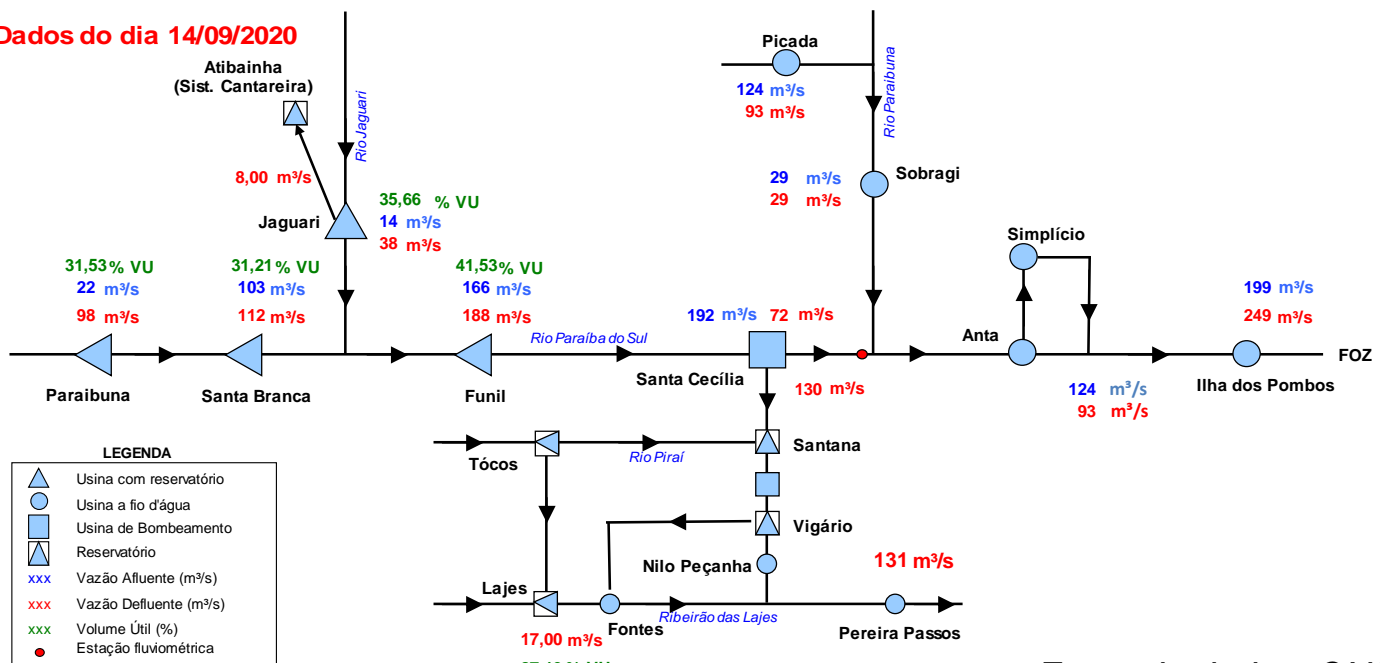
Dados do dia 14/09/2020

Atibainha
(Sist. Cantareira)

Rio Jaguari

8,00 m³/s

Jaguari

35,66 % VU
14 m³/s
38 m³/s

Picada

124 m³/s
93 m³/s

Rio Paraibuna

29 m³/s
29 m³/s

Sobragi

Simplício

31,53 % VU
22 m³/s
98 m³/s

31,21 % VU
103 m³/s
112 m³/s

41,53 % VU
166 m³/s
188 m³/s

Rio Paraíba do Sul

192 m³/s 72 m³/s

Anta

199 m³/s
249 m³/s

FOZ

Paraibuna

Santa Branca

Funil

Santa Cecília

130 m³/s

124 m³/s
93 m³/s

Ilha dos Pombos

LEGENDA

Usina com reservatório
Usina a fio d'água
Usina de Bombeamento
Reservatório
xxx Vazão Afluente (m³/s)
xxx Vazão Defluente (m³/s)
xxx Volume Útil (%)
Estação fluviométrica

Tócos

Rio Piraí

Santana

Vigário

Nilo Peçanha

131 m³/s

Lajes

Ribeirão das Lajes

17,00 m³/s

Fontes

Pereira Passos

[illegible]